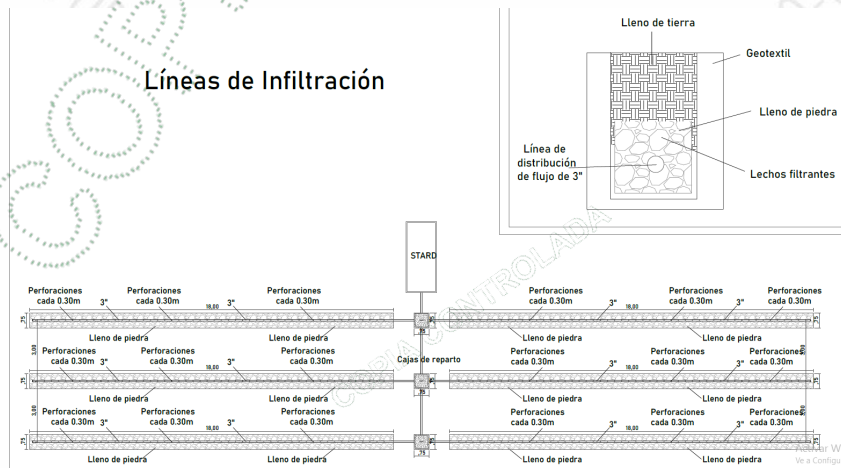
Líneas de Infiltración

Lleno de tierra

Geotextil

Lleno de piedra

Línea de distribución de flujo de 3"

Lechos filtrantes

STARD

Perforaciones cada 0.30m
3"
Perforaciones cada 0.30m
18,00
3"
Perforaciones cada 0.30m
.75
Lleno de piedra
Lleno de piedra
.25
Cajas de reparto
3,00
Perforaciones cada 0.30m
3"
Perforaciones cada 0.30m
18,00
3"
Perforaciones cada 0.30m
.75
Lleno de piedra
Lleno de piedra
3,00
Perforaciones cada 0.30m
3"
Perforaciones cada 0.30m
18,00
3"
Perforaciones cada 0.30m
.75
Lleno de piedra
Lleno de piedra
.75

Perforaciones cada 0.30m
3"
18,00
Perforaciones cada 0.30m
3"
Perforaciones cada 0.30m
.75
Lleno de piedra
Lleno de piedra
Perforaciones cada 0.30m
3"
18,00
Perforaciones cada 0.30m
3"
Perforaciones cada 0.30m
3,00
.75
Lleno de piedra
Lleno de piedra
Perforaciones cada 0.30m
3"
18,00
Perforaciones cada 0.30m
3"
Perforaciones cada 0.30m
3,00
.75
Lleno de piedra
Lleno de piedra

COPIA CONTROLADA

Activar W
Ve a Configu